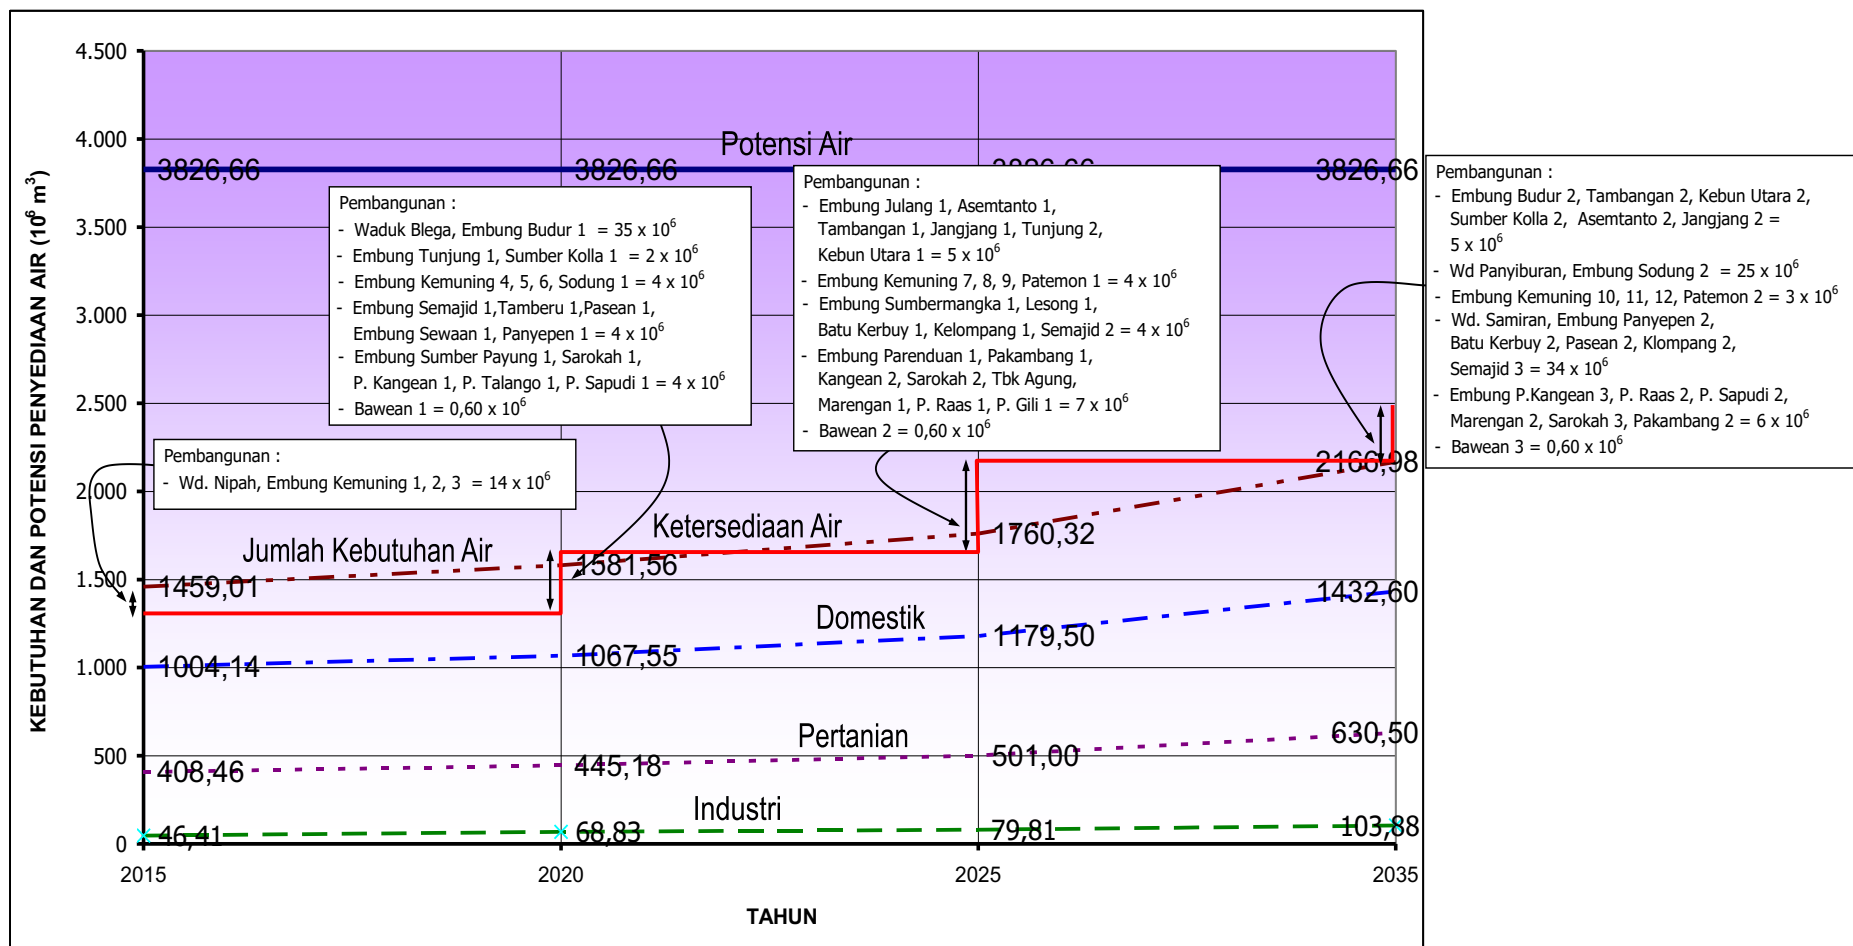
KEBUTUHAN DAN POTENSI PENYEDIAAN AIR ($10^6$ $m^3$)

4.500
4.000
3.500
3.000
2.500
2.000
1.500
1.000
500
0

Potensi Air

3826,66
3826,66
3826,66
3826,66

Pembangunan :
- Waduk Blega, Embung Budur 1 = 35 x $10^6$
- Embung Tunjung 1, Sumber Kolla 1 = 2 x $10^6$
- Embung Kemuning 4, 5, 6, Sodung 1 = 4 x $10^6$
- Embung Semajid 1,Tamberu 1,Pasean 1, Embung Sewaan 1, Panyepen 1 = 4 x $10^6$
- Embung Sumber Payung 1, Sarokah 1, P. Kangean 1, P. Talango 1, P. Sapudi 1 = 4 x $10^6$
- Bawean 1 = 0,60 x $10^6$

Pembangunan :
- Embung Julang 1, Asemtanto 1, Tambangan 1, Jangjang 1, Tunjung 2, Kebun Utara 1 = 5 x $10^6$
- Embung Kemuning 7, 8, 9, Patemon 1 = 4 x $10^6$
- Embung Sumbermangka 1, Lesong 1, Batu Kerbuy 1, Kelompang 1, Semajid 2 = 4 x $10^6$
- Embung Parenduan 1, Pakambang 1, Kangean 2, Sarokah 2, Tbk Agung, Marengan 1, P. Raas 1, P. Gili 1 = 7 x $10^6$
- Bawean 2 = 0,60 x $10^6$

Pembangunan :
- Embung Budur 2, Tambangan 2, Kebun Utara 2, Sumber Kolla 2, Asemtanto 2, Jangjang 2 = 5 x $10^6$
- Wd Panyiburan, Embung Sodung 2 = 25 x $10^6$
- Embung Kemuning 10, 11, 12, Patemon 2 = 3 x $10^6$
- Wd. Samiran, Embung Panyepen 2, Batu Kerbuy 2, Pasean 2, Klompang 2, Semajid 3 = 34 x $10^6$
- Embung P.Kangean 3, P. Raas 2, P. Sapudi 2, Marengan 2, Sarokah 3, Pakambang 2 = 6 x $10^6$
- Bawean 3 = 0,60 x $10^6$

Pembangunan :
- Wd. Nipah, Embung Kemuning 1, 2, 3 = 14 x $10^6$

2166,98
Ketersediaan Air
Jumlah Kebutuhan Air
1760,32
1459,01
1581,56
1432,60
Domestik
1179,50
1004,14
1067,55
Pertanian
630,50
501,00
408,46
445,18
Industri
103,88
46,41
68,83
79,81

2015
2020
2025
2035
TAHUN